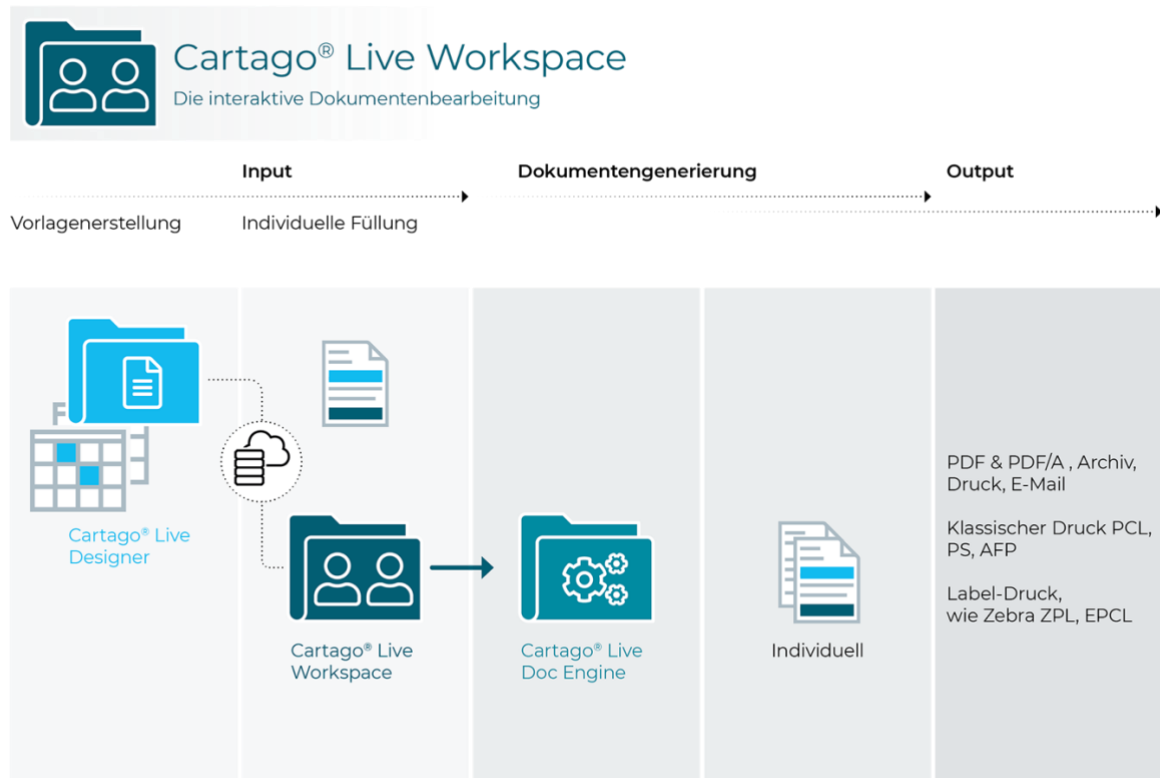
Cartago® Live Workspace
Die interaktive Dokumentenbearbeitung

Input

Dokumentengenerierung

Output

Vorlagenerstellung

Individuelle Füllung

Cartago® Live Designer

Cartago® Live Workspace

Cartago® Live Doc Engine

Individuell

PDF & PDF/A , Archiv, Druck, E-Mail

Klassischer Druck PCL, PS, AFP

Label-Druck, wie Zebra ZPL, EPCL